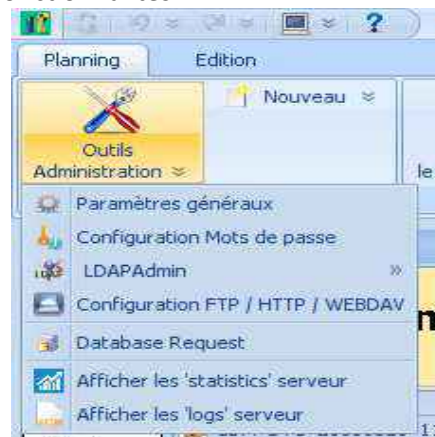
Planning

Edition

Nouveau

Outils Administration

le

Paramètres généraux

Configuration Mots de passe

LDAPAdmin

Configuration FTP / HTTP / WEBDAV

Database Request

Afficher les 'statistics' serveur

Afficher les 'logs' serveur